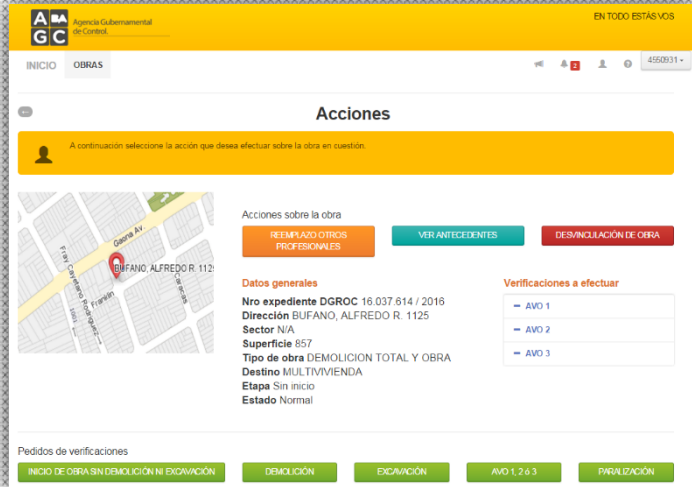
A G
A C
Agencia Gubernamental de Control.

EN TODO ESTÁS VOS

INICIO OBRAS

2

4550931

Acciones

A continuación seleccione la acción que desea efectuar sobre la obra en cuestión.

Gaona Av.
Fray Cayetano Rodríguez
Franklin
Caracas
BUFANO, ALFREDO R. 1125

Acciones sobre la obra

REEMPLAZO OTROS PROFESIONALES

VER ANTECEDENTES

DESVINCULACIÓN DE OBRA

Datos generales

**Nro expediente DGROC** 16.037.614 / 2016
**Dirección** BUFANO, ALFREDO R. 1125
**Sector** N/A
**Superficie** 857
**Tipo de obra** DEMOLICION TOTAL Y OBRA
**Destino** MULTIVIVIENDA
**Etapa** Sin inicio
**Estado** Normal

Verificaciones a efectuar

AVO 1
AVO 2
AVO 3

Pedidos de verificaciones

INICIO DE OBRA SIN DEMOLICIÓN NI EXCAVACIÓN

DEMOLICIÓN

EXCAVACIÓN

AVO 1, 2 ó 3

PARALIZACIÓN